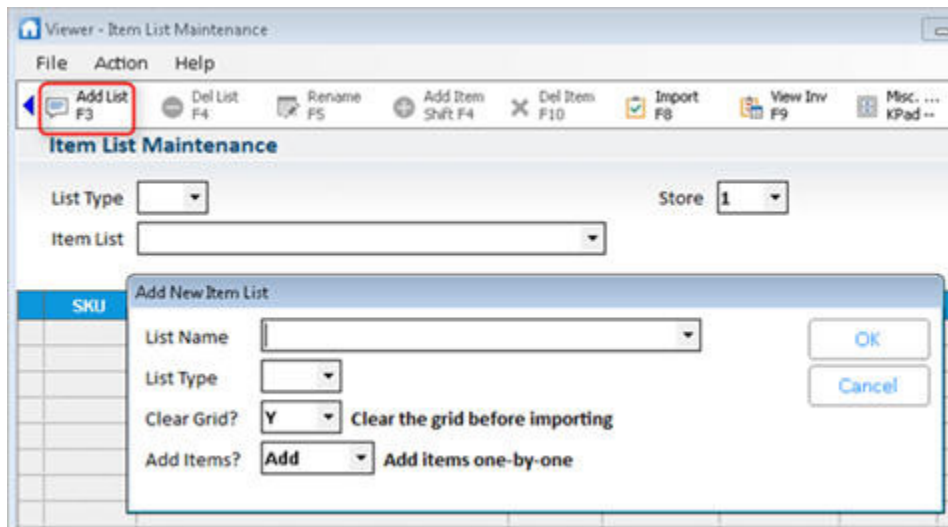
Viewer - Item List Maintenance

File Action Help

Add List F3
Del List F4
Rename F5
Add Item Shift F4
Del Item F10
Import F8
View Inv F9
Misc. ... KPad --

Item List Maintenance

List Type
Store 1
Item List

SKU

Add New Item List

List Name
List Type
Clear Grid? Y Clear the grid before importing
Add Items? Add Add items one-by-one

OK
Cancel